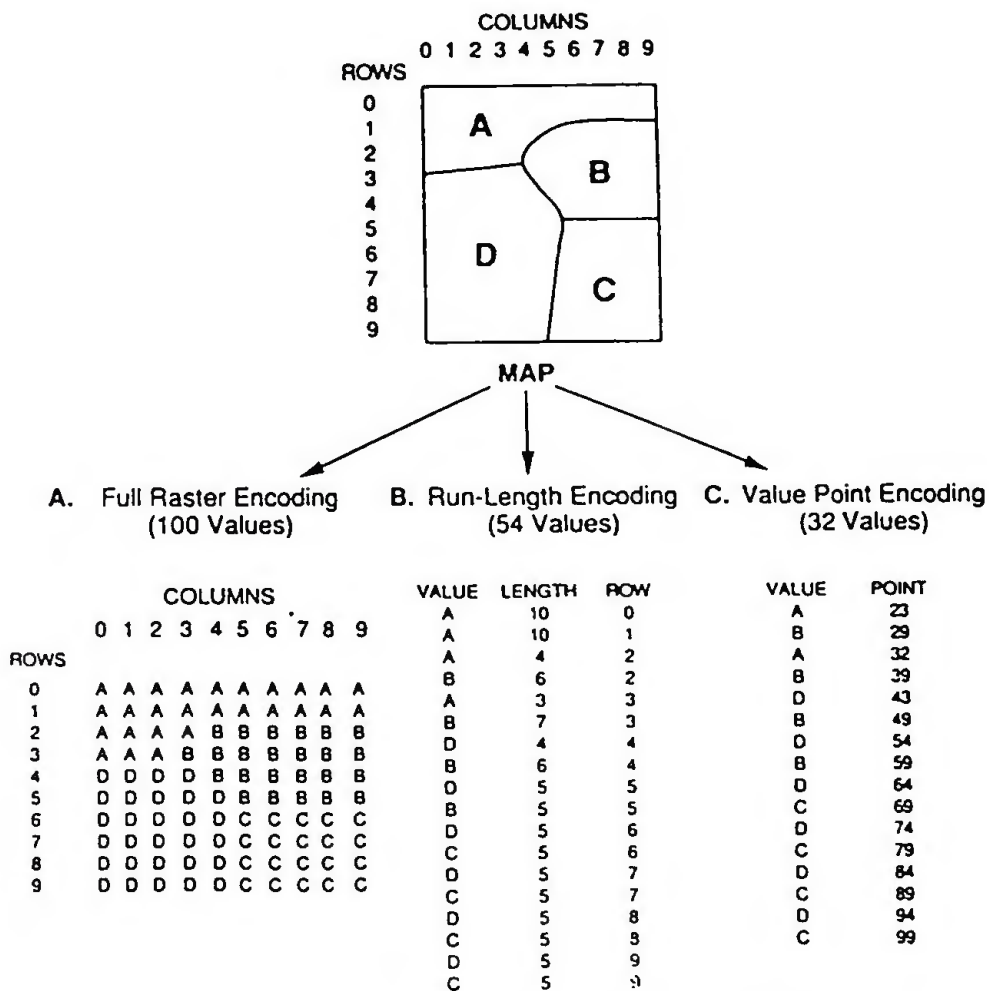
COLUMNS
0 1 2 3 4 5 6 7 8 9

ROWS
0
1
2
3
4
5
6
7
8
9

A
B
D
C

MAP

A. Full Raster Encoding (100 Values)

B. Run-Length Encoding (54 Values)

C. Value Point Encoding (32 Values)

COLUMNS

| ROWS | 0 | 1 | 2 | 3 | 4 | 5 | 6 | 7 | 8 | 9 |
|---|---|---|---|---|---|---|---|---|---|---|
| 0 | A | A | A | A | A | A | A | A | A | A |
| 1 | A | A | A | A | A | A | A | A | A | A |
| 2 | A | A | A | A | B | B | B | B | B | B |
| 3 | A | A | A | B | B | B | B | B | B | B |
| 4 | D | D | D | D | B | B | B | B | B | B |
| 5 | D | D | D | D | D | B | B | B | B | B |
| 6 | D | D | D | D | D | C | C | C | C | C |
| 7 | D | D | D | D | D | C | C | C | C | C |
| 8 | D | D | D | D | D | C | C | C | C | C |
| 9 | D | D | D | D | D | C | C | C | C | C |

| VALUE | LENGTH | ROW |
|---|---|---|
| A | 10 | 0 |
| A | 10 | 1 |
| A | 4 | 2 |
| B | 6 | 2 |
| A | 3 | 3 |
| B | 7 | 3 |
| D | 4 | 4 |
| B | 6 | 4 |
| D | 5 | 5 |
| B | 5 | 5 |
| D | 5 | 6 |
| C | 5 | 6 |
| D | 5 | 7 |
| C | 5 | 7 |
| D | 5 | 8 |
| C | 5 | 8 |
| D | 5 | 9 |
| C | 5 | 9 |

| VALUE | POINT |
|---|---|
| A | 23 |
| B | 29 |
| A | 32 |
| B | 39 |
| D | 43 |
| B | 49 |
| D | 54 |
| B | 59 |
| D | 64 |
| C | 69 |
| D | 74 |
| C | 79 |
| D | 84 |
| C | 89 |
| D | 94 |
| C | 99 |